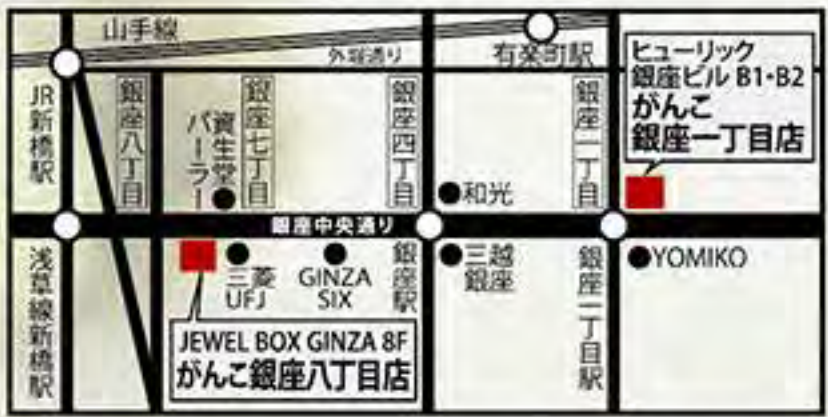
山手線

外堀通り

有楽町駅

ヒューリック
銀座ビル B1・B2
がんこ
銀座一丁目店

JR新橋駅

銀座八丁目

銀座七丁目

資生堂パーラー

銀座四丁目

銀座一丁目

和光

銀座中央通り

浅草線新橋駅

三菱UFJ

GINZA SIX

銀座駅

三越銀座

銀座一丁目駅

YOMIKO

JEWEL BOX GINZA 8F
がんこ銀座八丁目店